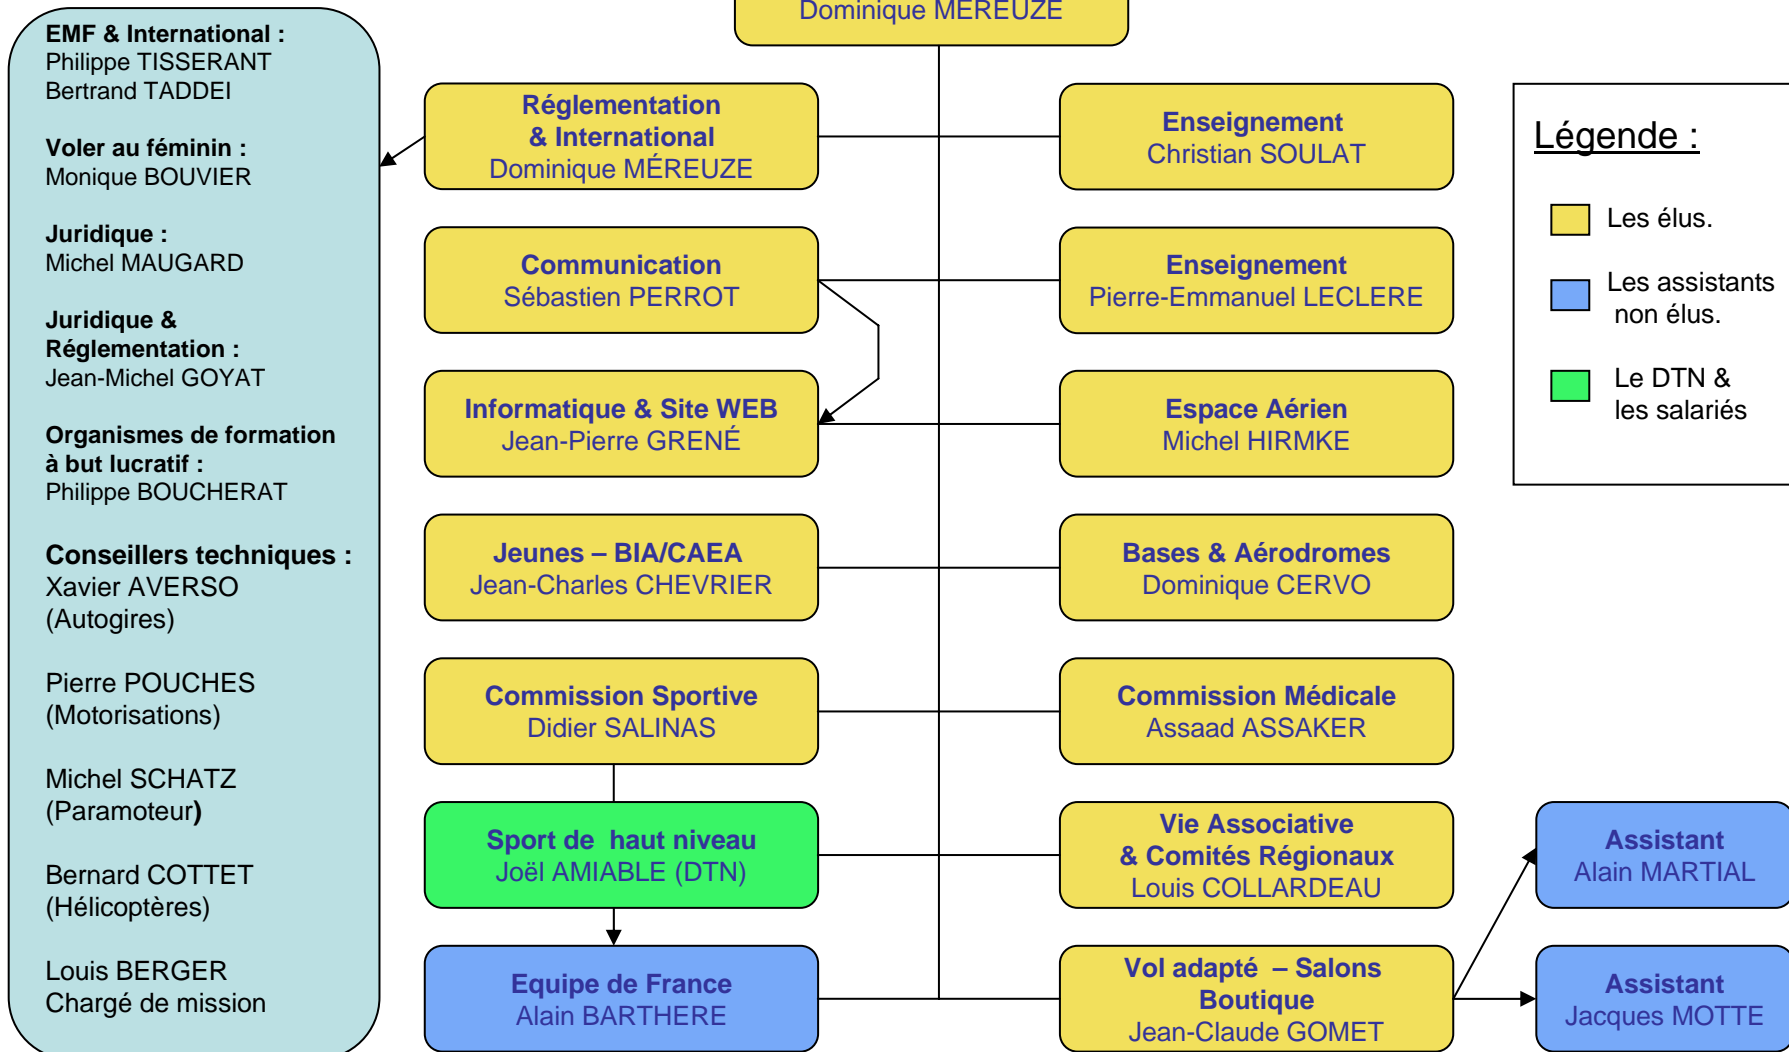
Dominique MÉREUZE

EMF & International :
Philippe TISSERANT
Bertrand TADDEI

Voler au féminin :
Monique BOUVIER

Juridique :
Michel MAUGARD

Juridique & Réglementation :
Jean-Michel GOYAT

Organismes de formation à but lucratif :
Philippe BOUCHERAT

Conseillers techniques :
Xavier AVERSO
(Autogires)

Pierre POUCHES
(Motorisations)

Michel SCHATZ
(Paramoteur)

Bernard COTTET
(Hélicoptères)

Louis BERGER
Chargé de mission

Réglementation & International
Dominique MÉREUZE

Communication
Sébastien PERROT

Informatique & Site WEB
Jean-Pierre GRENÉ

Jeunes – BIA/CAEA
Jean-Charles CHEVRIER

Commission Sportive
Didier SALINAS

Sport de haut niveau
Joël AMIABLE (DTN)

Equipe de France
Alain BARTHERE

Enseignement
Christian SOULAT

Enseignement
Pierre-Emmanuel LECLERE

Espace Aérien
Michel HIRMKE

Bases & Aérodromes
Dominique CERVO

Commission Médicale
Assaad ASSAKER

Vie Associative & Comités Régionaux
Louis COLLARDEAU

Vol adapté – Salons Boutique
Jean-Claude GOMET

Légende :
Les élus.
Les assistants non élus.
Le DTN & les salariés

Assistant
Alain MARTIAL

Assistant
Jacques MOTTE